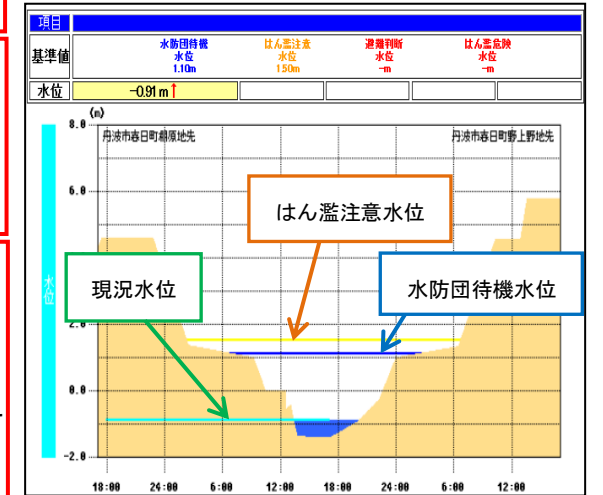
| 項目 | | | | |
|---|---|---|---|---|
| 基準値 | 水防団待機 水位 1.10m | はん濫注意 水位 150m | 避難判断 水位 -m | はん濫危険 水位 -m |
| 水位 | -0.91m↑ | | | |

(m)

8.0

丹波市春日町鹿原地先

丹波市春日町野上野地先

6.0

はん濫注意水位

4.0

水位

現況水位

水防団待機水位

2.0

0.0

-2.0

18:00 24:00 6:00 12:00 18:00 24:00 6:00 12:00